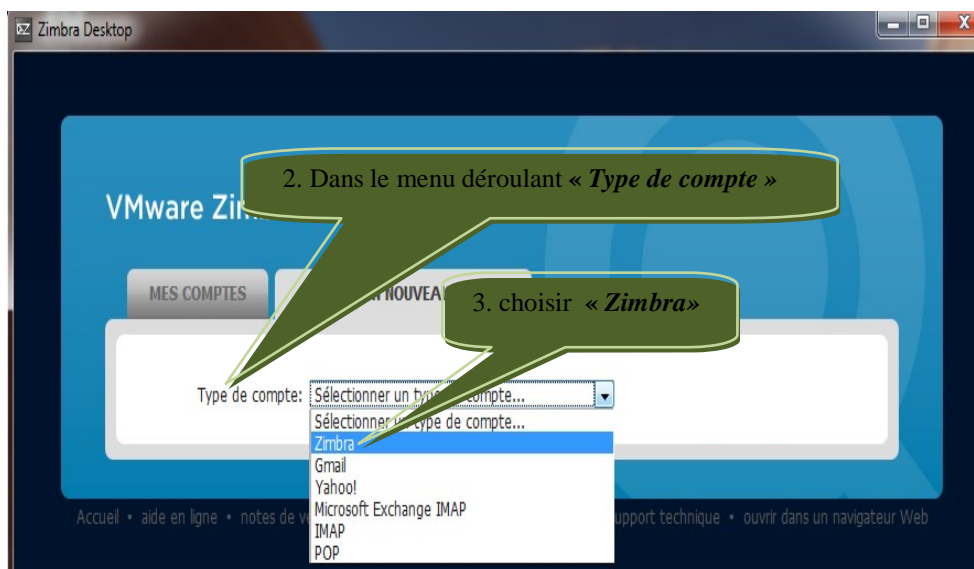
Zimbra Desktop

VMware Zim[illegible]

2. Dans le menu déroulant « *Type de compte* »

MES COMPTES

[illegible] NOUVEA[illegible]

3. choisir « *Zimbra*»

Type de compte: Sélectionner un ty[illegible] compte...

Sélectionner un type de compte...
Zimbra
Gmail
Yahoo!
Microsoft Exchange IMAP
IMAP
POP

Accueil • aide en ligne • notes de v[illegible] upport technique • ouvrir dans un navigateur Web